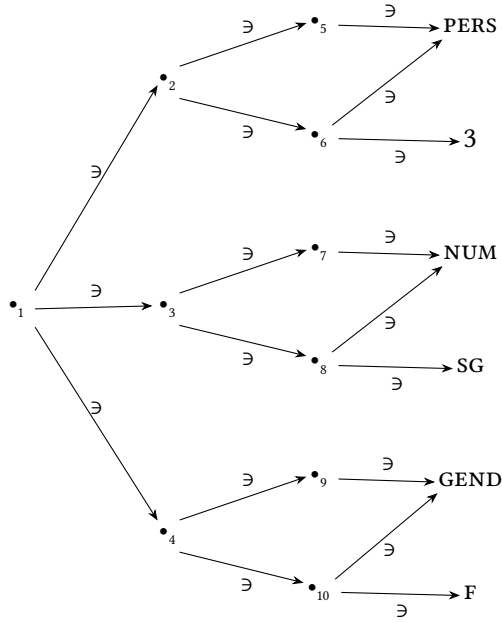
$\ni$ $\bullet_5$ $\ni$ PERS

$\bullet_2$ $\ni$

$\ni$ $\bullet_6$ $\ni$ 3

$\ni$

$\ni$ $\bullet_7$ $\ni$ NUM

$\bullet_1$ $\ni$ $\bullet_3$ $\ni$

$\ni$ $\bullet_8$ $\ni$ SG

$\ni$

$\ni$ $\bullet_9$ $\ni$ GEND

$\bullet_4$ $\ni$

$\ni$ $\bullet_{10}$ $\ni$ F